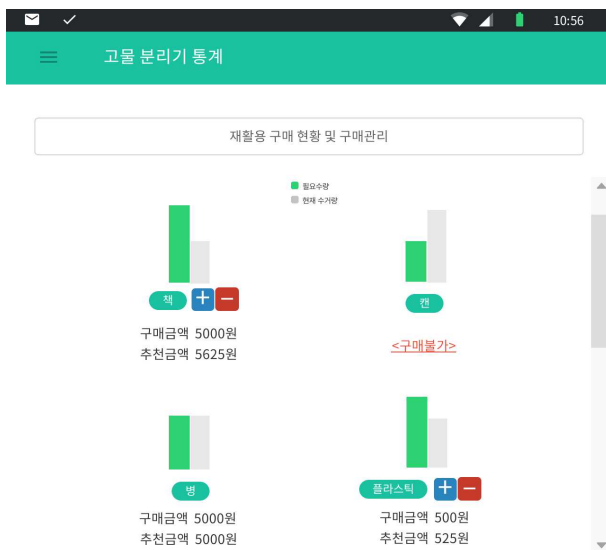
10:56

고물 분리기 통계

재활용 구매 현황 및 구매관리

필요수량
현재 수거량

책
+
−
구매금액 5000원
추천금액 5625원

캔
<구매불가>

병
구매금액 5000원
추천금액 5000원

플라스틱
+
−
구매금액 500원
추천금액 525원